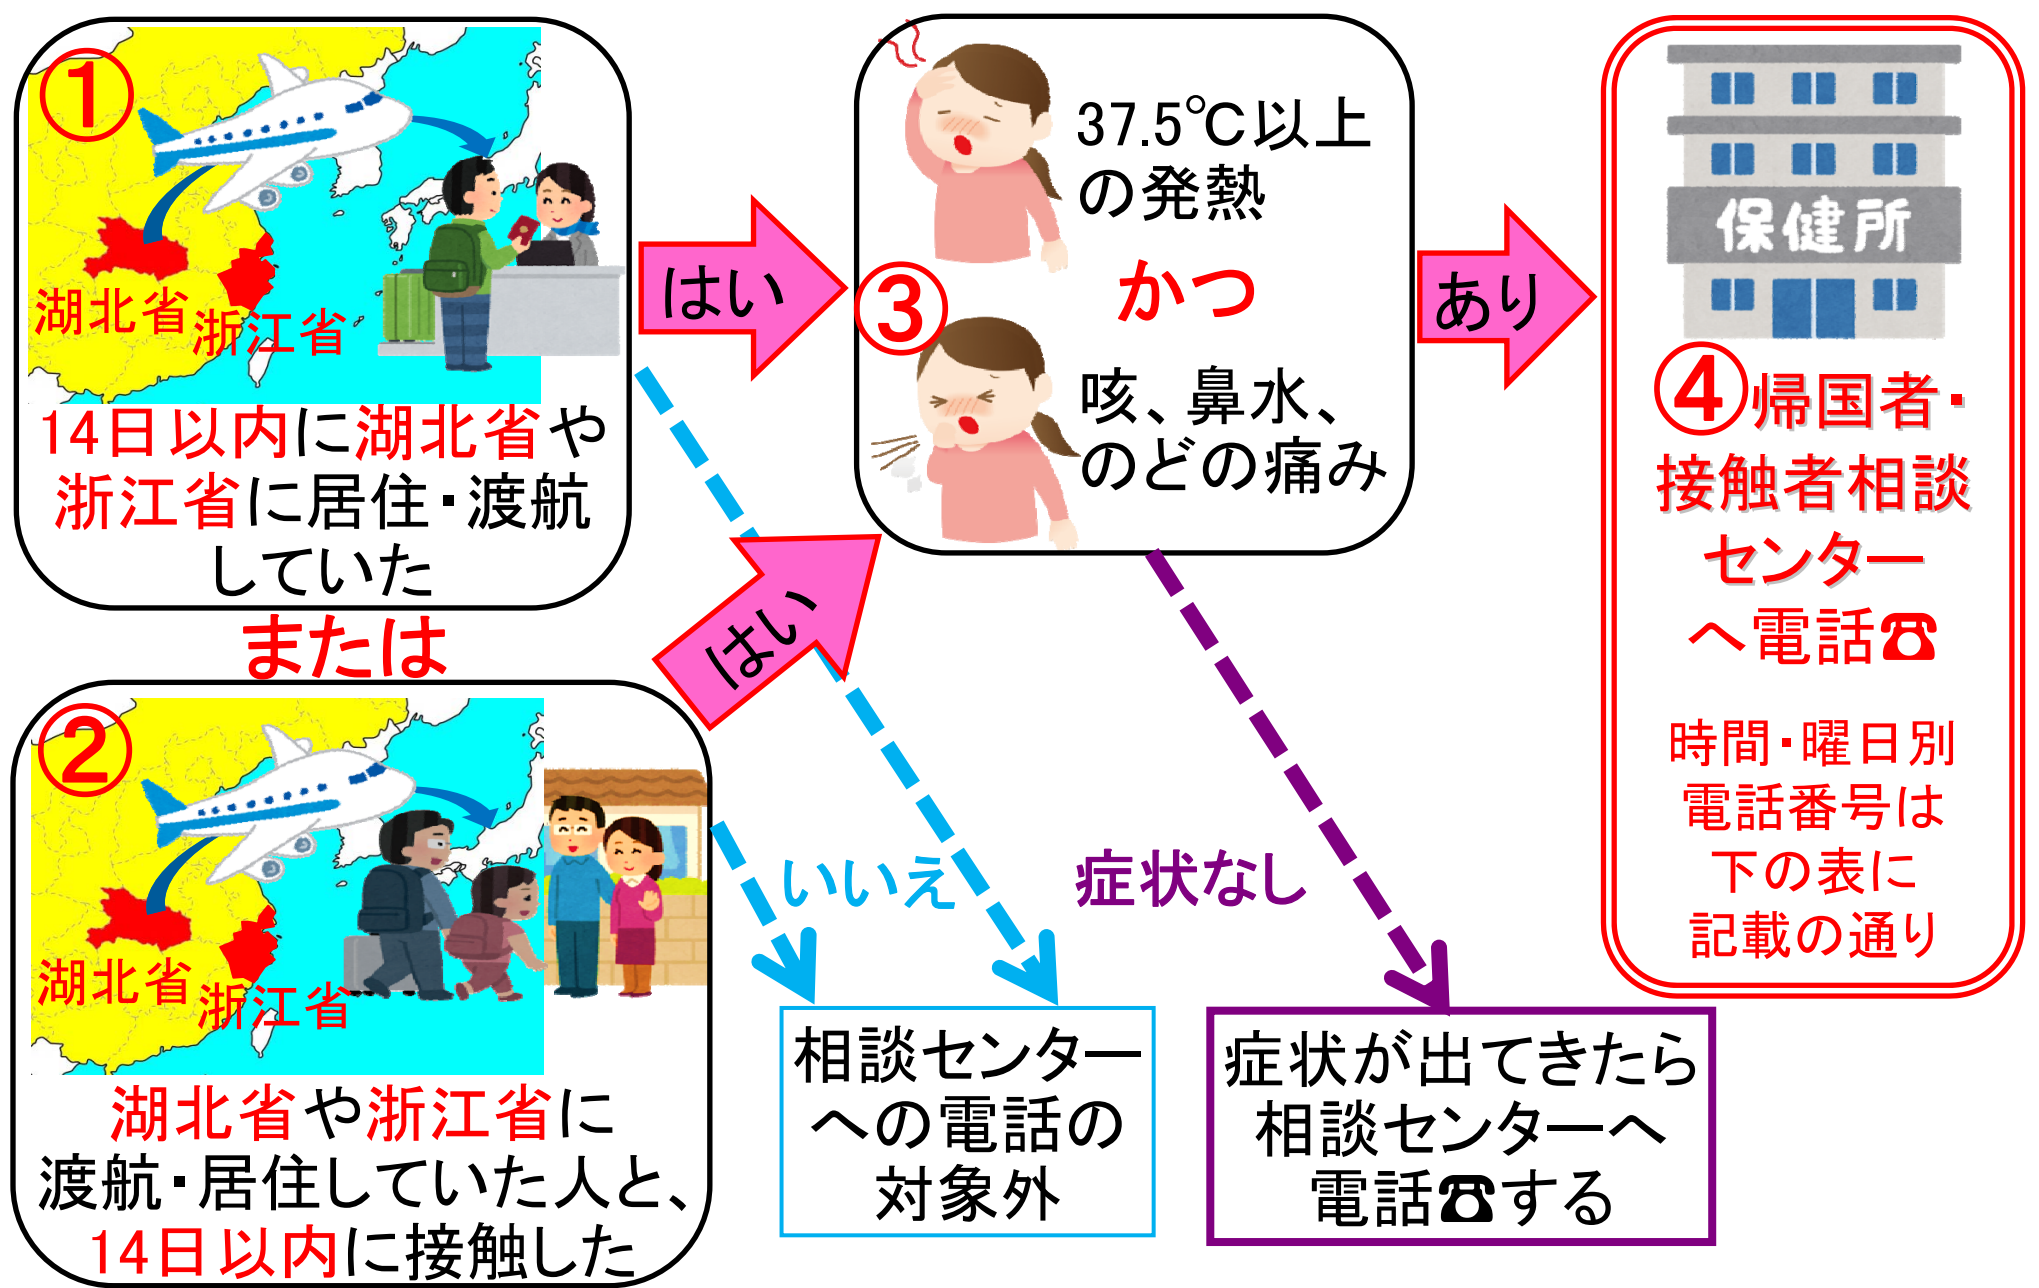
①
湖北省 浙江省
14日以内に湖北省や浙江省に居住・渡航していた

または

②
湖北省 浙江省
湖北省や浙江省に渡航・居住していた人と、14日以内に接触した

はい

はい

③
37.5℃以上の発熱
かつ
咳、鼻水、のどの痛み

あり

保健所
④帰国者・接触者相談センターへ電話☎

時間・曜日別電話番号は下の表に記載の通り

いいえ

症状なし

相談センターへの電話の対象外

症状が出てきたら相談センターへ電話☎する